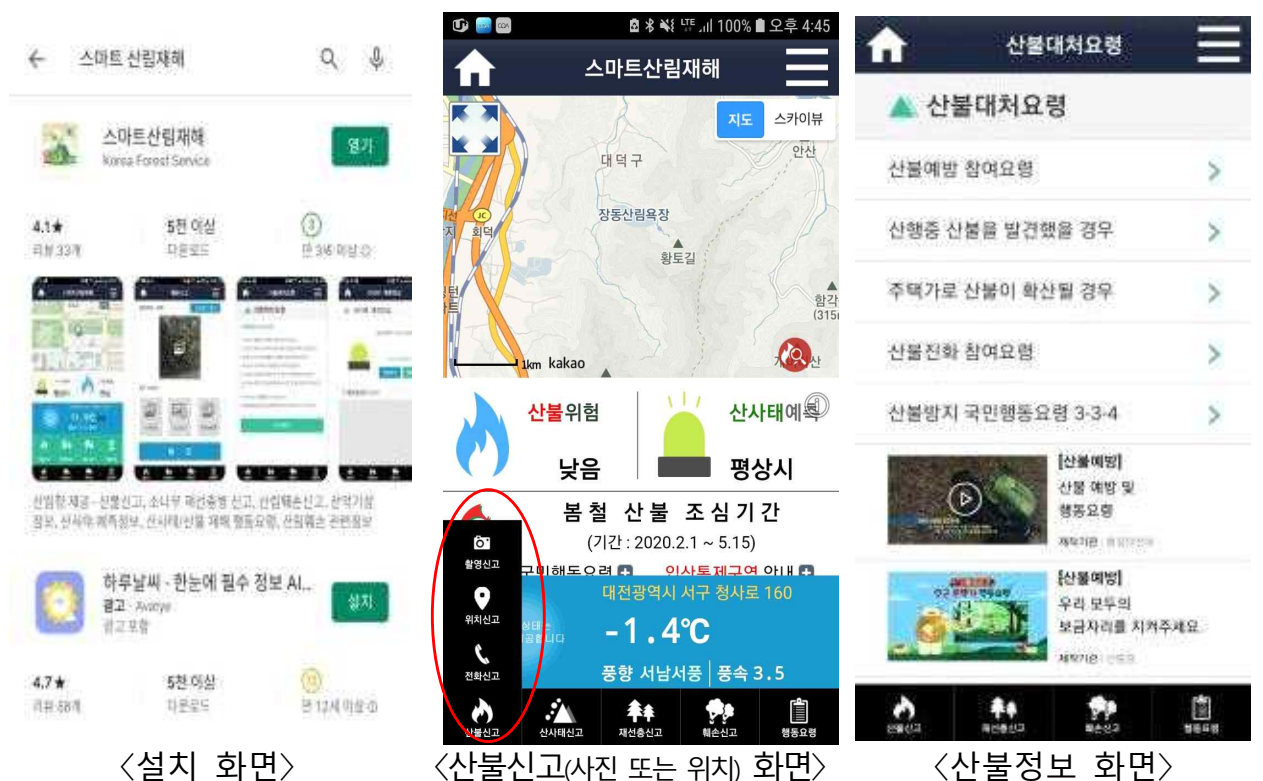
스마트 산림재해

스마트산림재해
Korea Forest Service
열기

4.1★
리뷰 33개

5천 이상
다운로드

3
만 3세 이상

산림청 제공 - 산불신고, 소나무 재선충병 신고, 산림훼손신고, 산악기상정보, 산사태 예측정보, 산사태/산불 재해 행동요령, 산림훼손 관련정보

하루날씨 - 한눈에 필수 정보 AI...
광고 · Awaye
광고 포함
설치

4.7★
리뷰 68개

5천 이상
다운로드

12
만 12세 이상

〈설치 화면〉

100% 오후 4:45
스마트산림재해
지도
스카이뷰
대덕구
안산
장동산림욕장
회덕
황토길
함각
(315
1km kakao

산불위험
낮음
산사태예측
평상시

봄철 산불 조심기간
(기간 : 2020.2.1 ~ 5.15)
국민행동요령
입산통제구역 안내
대전광역시 서구 청사로 160
-1.4℃
풍향 서남서풍 | 풍속 3.5

촬영신고
위치신고
전화신고
산불신고
산사태신고
재선충신고
훼손신고
행동요령

〈산불신고(사진 또는 위치) 화면〉

산불대처요령
산불대처요령
산불예방 참여요령
산행중 산불을 발견했을 경우
주택가로 산불이 확산될 경우
산불진화 참여요령
산불방지 국민행동요령 3-3-4
[산불예방]
산불 예방 및
행동요령
[산불예방]
우리 모두의
보금자리를 지켜주세요
산불신고
재선충신고
훼손신고
행동요령

〈산불정보 화면〉